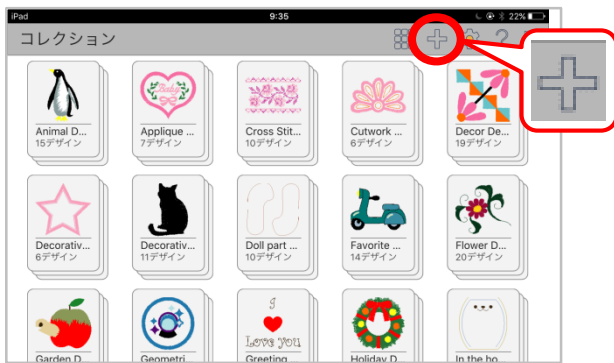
iPad
9:35
22%
コレクション
?

Animal D...
15デザイン

Applique ...
7デザイン

Cross Stit...
10デザイン

Cutwork ...
6デザイン

Decor De...
19デザイン

Decorativ...
6デザイン

Decorativ...
11デザイン

Doll part ...
10デザイン

Favorite ...
14デザイン

Flower D...
20デザイン

Garden D...

Geometri...

I
Love you
Greeting

Holiday D...

In the bo...